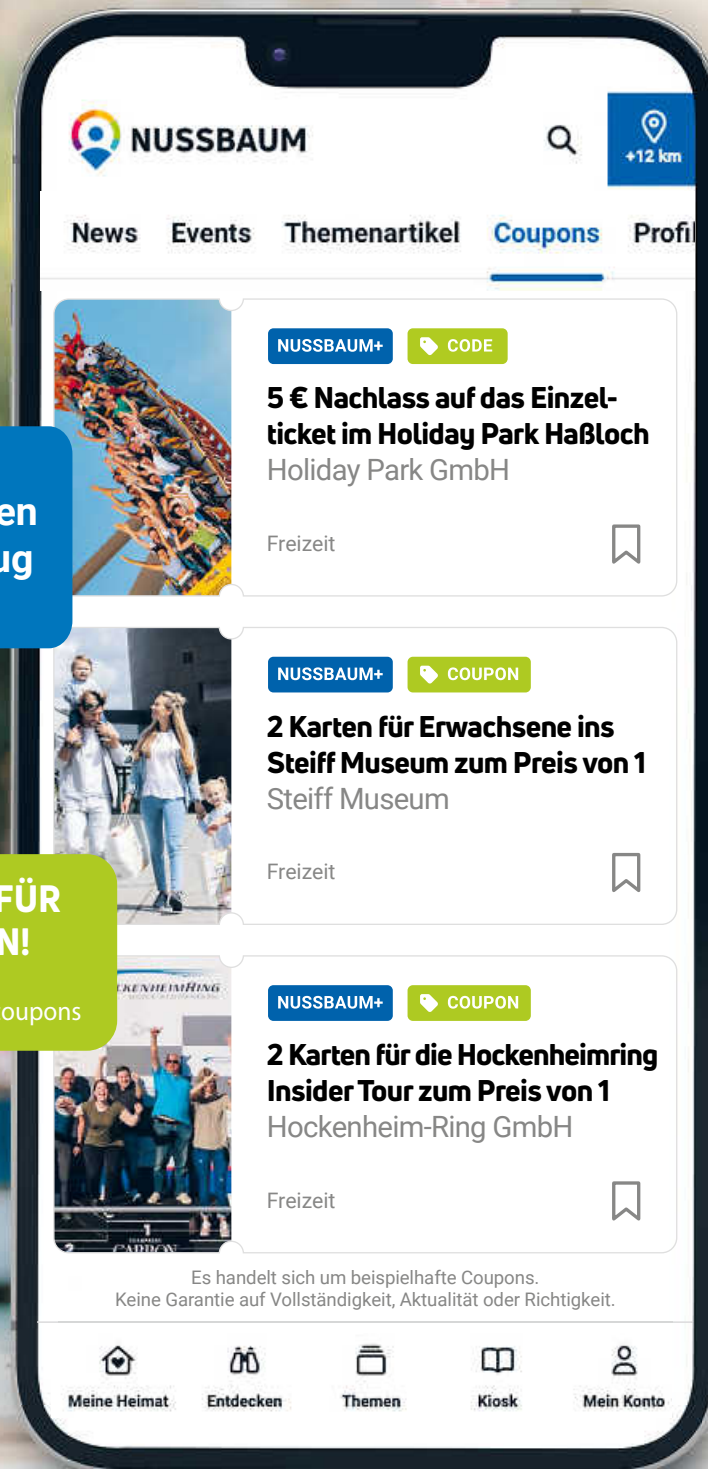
NUSSBAUM

+12 km

News Events Themenartikel Coupons Profil

en
ug

NUSSBAUM+ CODE

5 € Nachlass auf das Einzelticket im Holiday Park Haßloch
Holiday Park GmbH

Freizeit

NUSSBAUM+ COUPON

2 Karten für Erwachsene ins Steiff Museum zum Preis von 1
Steiff Museum

Freizeit

FÜR
N!
oupons

KENHEIMRING

NUSSBAUM+ COUPON

2 Karten für die Hockenheimring Insider Tour zum Preis von 1
Hockenheim-Ring GmbH

Freizeit

Es handelt sich um beispielhafte Coupons.
Keine Garantie auf Vollständigkeit, Aktualität oder Richtigkeit.

Meine Heimat Entdecken Themen Kiosk Mein Konto